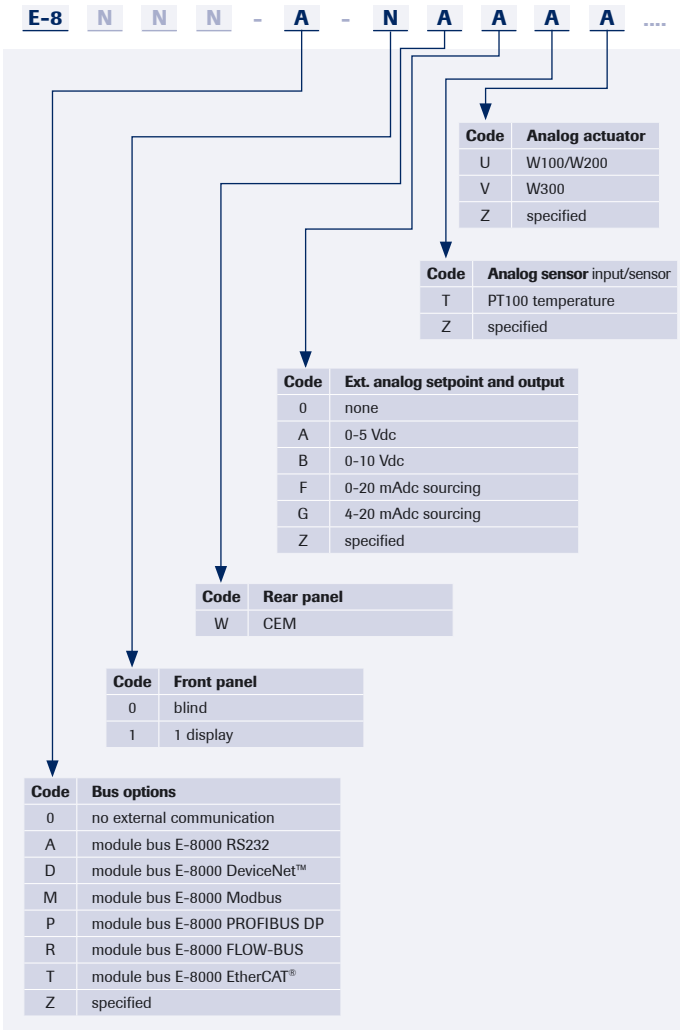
E-8 N N N - A - N A A A A ....

| Code | Analog actuator |
|---|---|
| U | W100/W200 |
| V | W300 |
| Z | specified |

| Code | Analog sensor input/sensor |
|---|---|
| T | PT100 temperature |
| Z | specified |

| Code | Ext. analog setpoint and output |
|---|---|
| 0 | none |
| A | 0-5 Vdc |
| B | 0-10 Vdc |
| F | 0-20 mAdc sourcing |
| G | 4-20 mAdc sourcing |
| Z | specified |

| Code | Rear panel |
|---|---|
| W | CEM |

| Code | Front panel |
|---|---|
| 0 | blind |
| 1 | 1 display |

| Code | Bus options |
|---|---|
| 0 | no external communication |
| A | module bus E-8000 RS232 |
| D | module bus E-8000 DeviceNet™ |
| M | module bus E-8000 Modbus |
| P | module bus E-8000 PROFIBUS DP |
| R | module bus E-8000 FLOW-BUS |
| T | module bus E-8000 EtherCAT® |
| Z | specified |